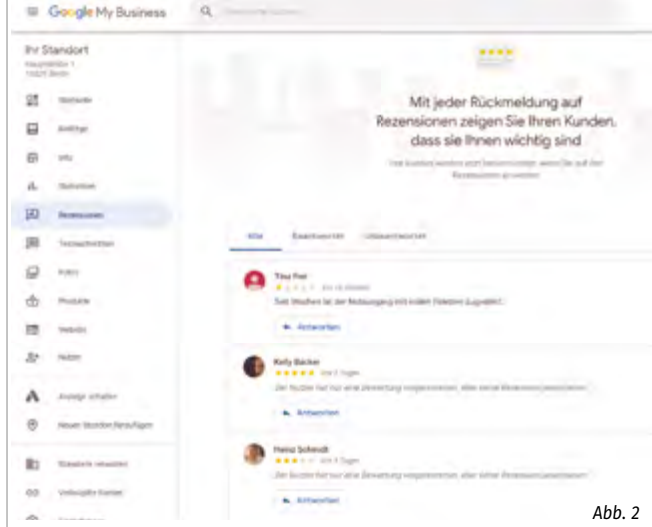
Google My Business

Ihr Standort
Hauptstraße 1
10115 Berlin

Startseite
Beiträge
Info
Statistiken
Rezensionen
Textnachrichten
Fotos
Produkte
Website
Nutzer
Anzeige erstellen
Neuen Standort hinzufügen
Standorte verwalten
Verknüpfte Konten

Mit jeder Rückmeldung auf Rezensionen zeigen Sie Ihren Kunden, dass sie Ihnen wichtig sind

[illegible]

Alle
Beantwortet
Unbeantwortet

Tina Frei
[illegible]
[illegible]
Antworten

Kelly Bäcker
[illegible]
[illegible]
Antworten

Heinz Schmidt
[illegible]
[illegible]
Antworten

Abb. 2